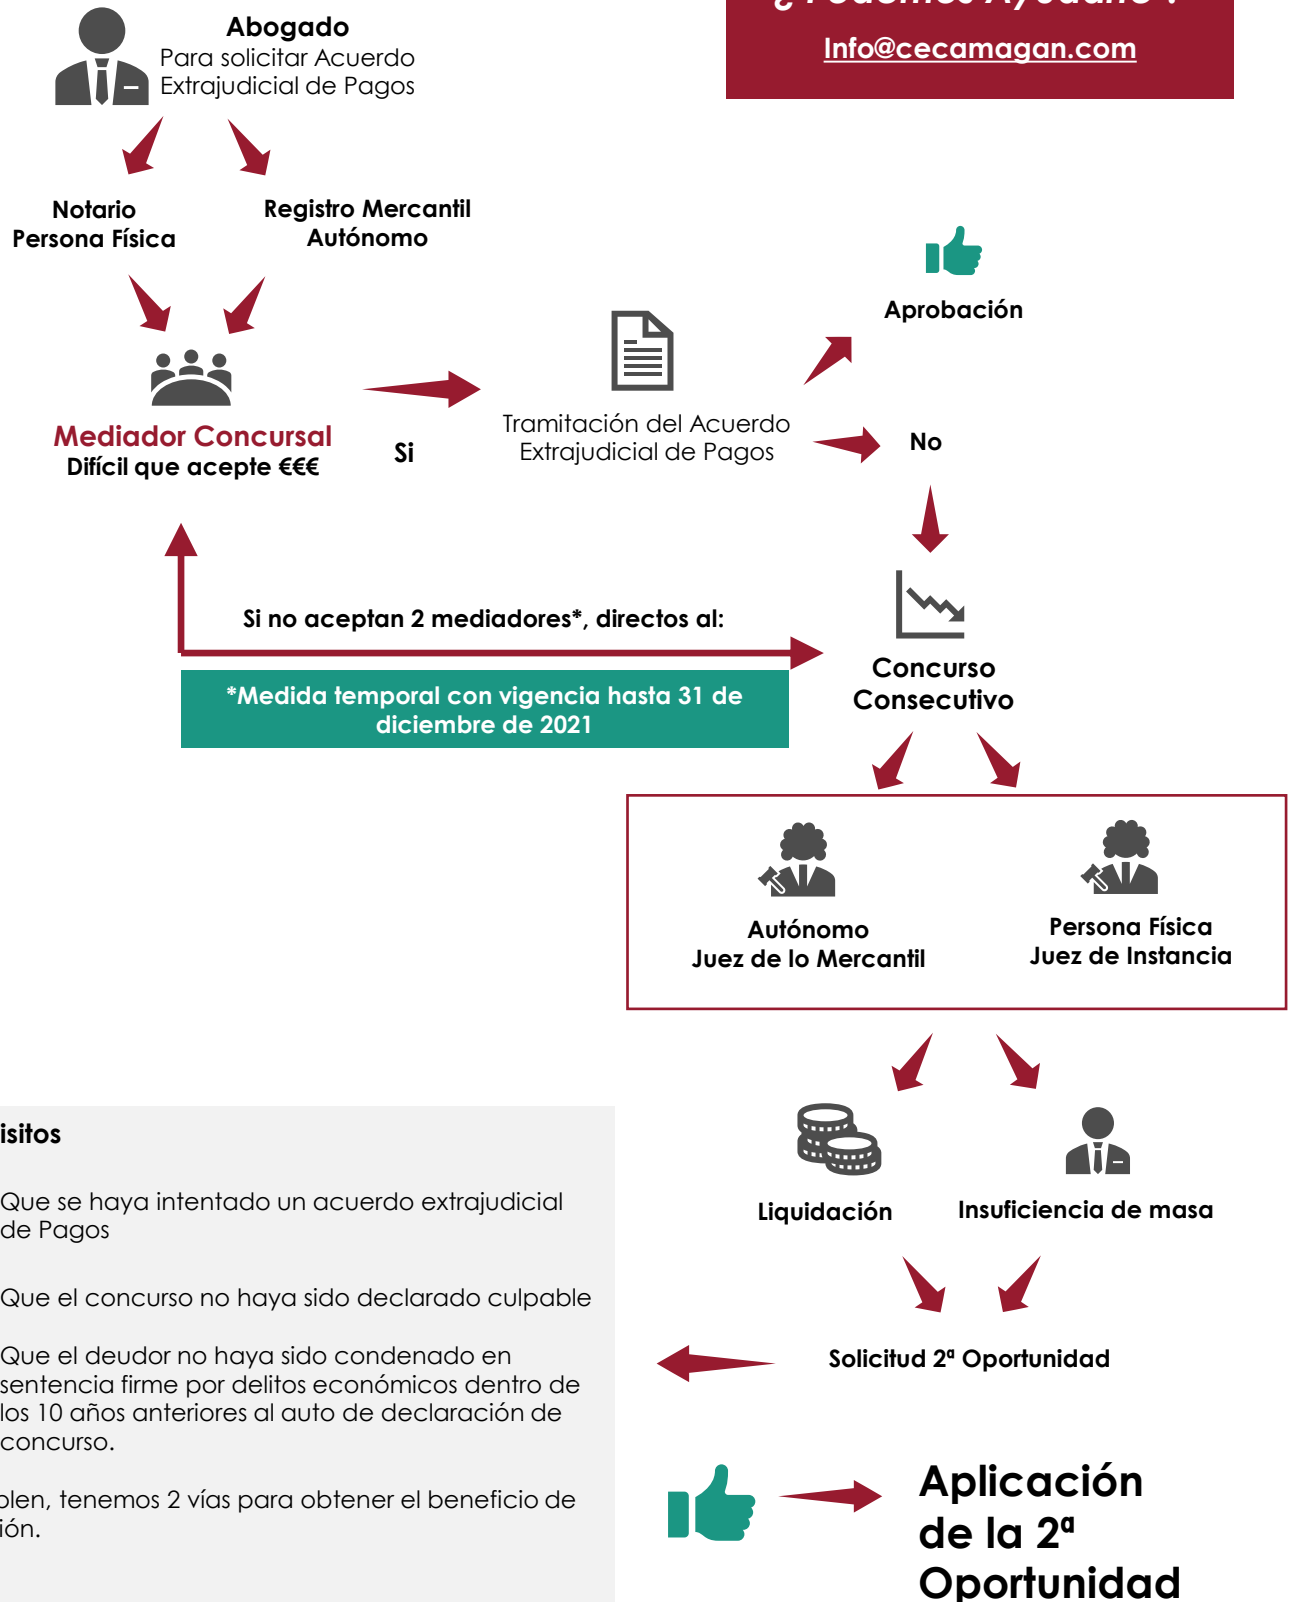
Abogado
Para solicitar Acuerdo Extrajudicial de Pagos

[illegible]

Info@cecamagan.com

Notario
Persona Física

Registro Mercantil
Autónomo

Aprobación

Mediador Concursal
Difícil que acepte €€€

Si

Tramitación del Acuerdo Extrajudicial de Pagos

No

Si no aceptan 2 mediadores*, directos al:

*Medida temporal con vigencia hasta 31 de diciembre de 2021

Concurso Consecutivo

Autónomo
Juez de lo Mercantil

Persona Física
Juez de Instancia

isitos

Que se haya intentado un acuerdo extrajudicial de Pagos

Que el concurso no haya sido declarado culpable

Que el deudor no haya sido condenado en sentencia firme por delitos económicos dentro de los 10 años anteriores al auto de declaración de concurso.

plen, tenemos 2 vías para obtener el beneficio de ión.

Liquidación

Insuficiencia de masa

Solicitud 2ª Oportunidad

Aplicación de la 2ª Oportunidad